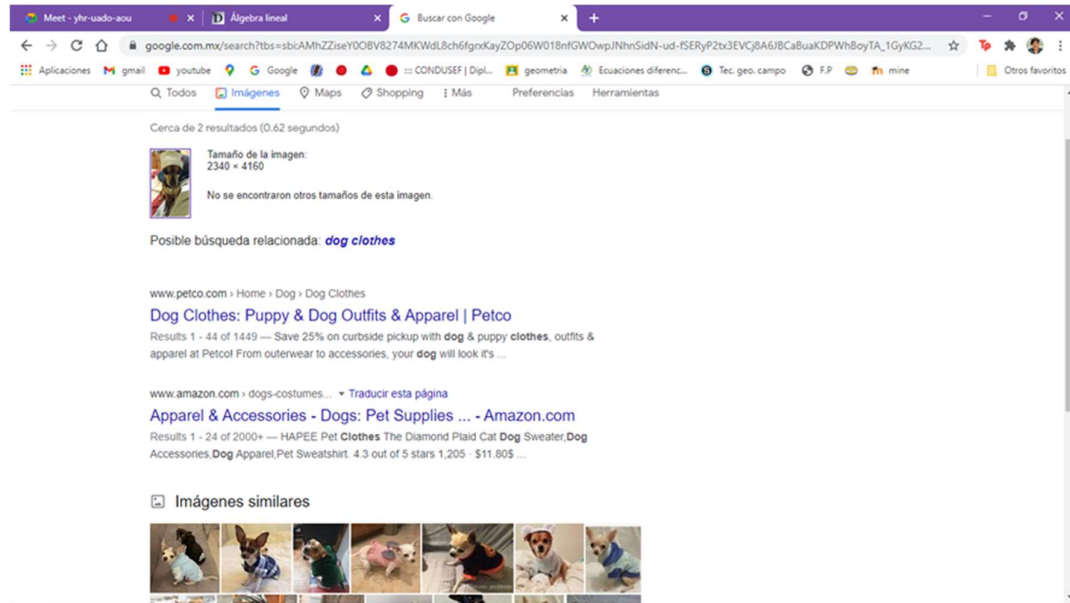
Meet - yhr-uado-aou × Álgebra lineal × Buscar con Google × +

google.com.mx/search?tbs=sbi:AMhZZiseY0OBV8274MKWdL8ch6fgrxKayZOp06W018nfGWOwpJNhnSidN-ud-fSERyP2tx3EVCj8A6JBCaBuaKDPWhBoyTA_1GyKG2...

Aplicaciones gmail youtube Google ::: CONDUSEF | Dipl... geometria Ecuaciones diferenc... Tec. geo. campo F.P mine Otros favoritos

Todos Imágenes Maps Shopping Más Preferencias Herramientas

Cerca de 2 resultados (0.62 segundos)

Tamaño de la imagen:
2340 × 4160

No se encontraron otros tamaños de esta imagen.

Posible búsqueda relacionada: dog clothes

www.petco.com › Home › Dog › Dog Clothes

Dog Clothes: Puppy & Dog Outfits & Apparel | Petco

Results 1 - 44 of 1449 — Save 25% on curbside pickup with dog & puppy clothes, outfits & apparel at Petco! From outerwear to accessories, your dog will look it's ...

www.amazon.com › dogs-costumes... ▾ Traducir esta página

Apparel & Accessories - Dogs: Pet Supplies ... - Amazon.com

Results 1 - 24 of 2000+ — HAPEE Pet Clothes The Diamond Plaid Cat Dog Sweater,Dog Accessories,Dog Apparel,Pet Sweatshirt. 4.3 out of 5 stars 1,205 · $11.80$ ...

Imágenes similares